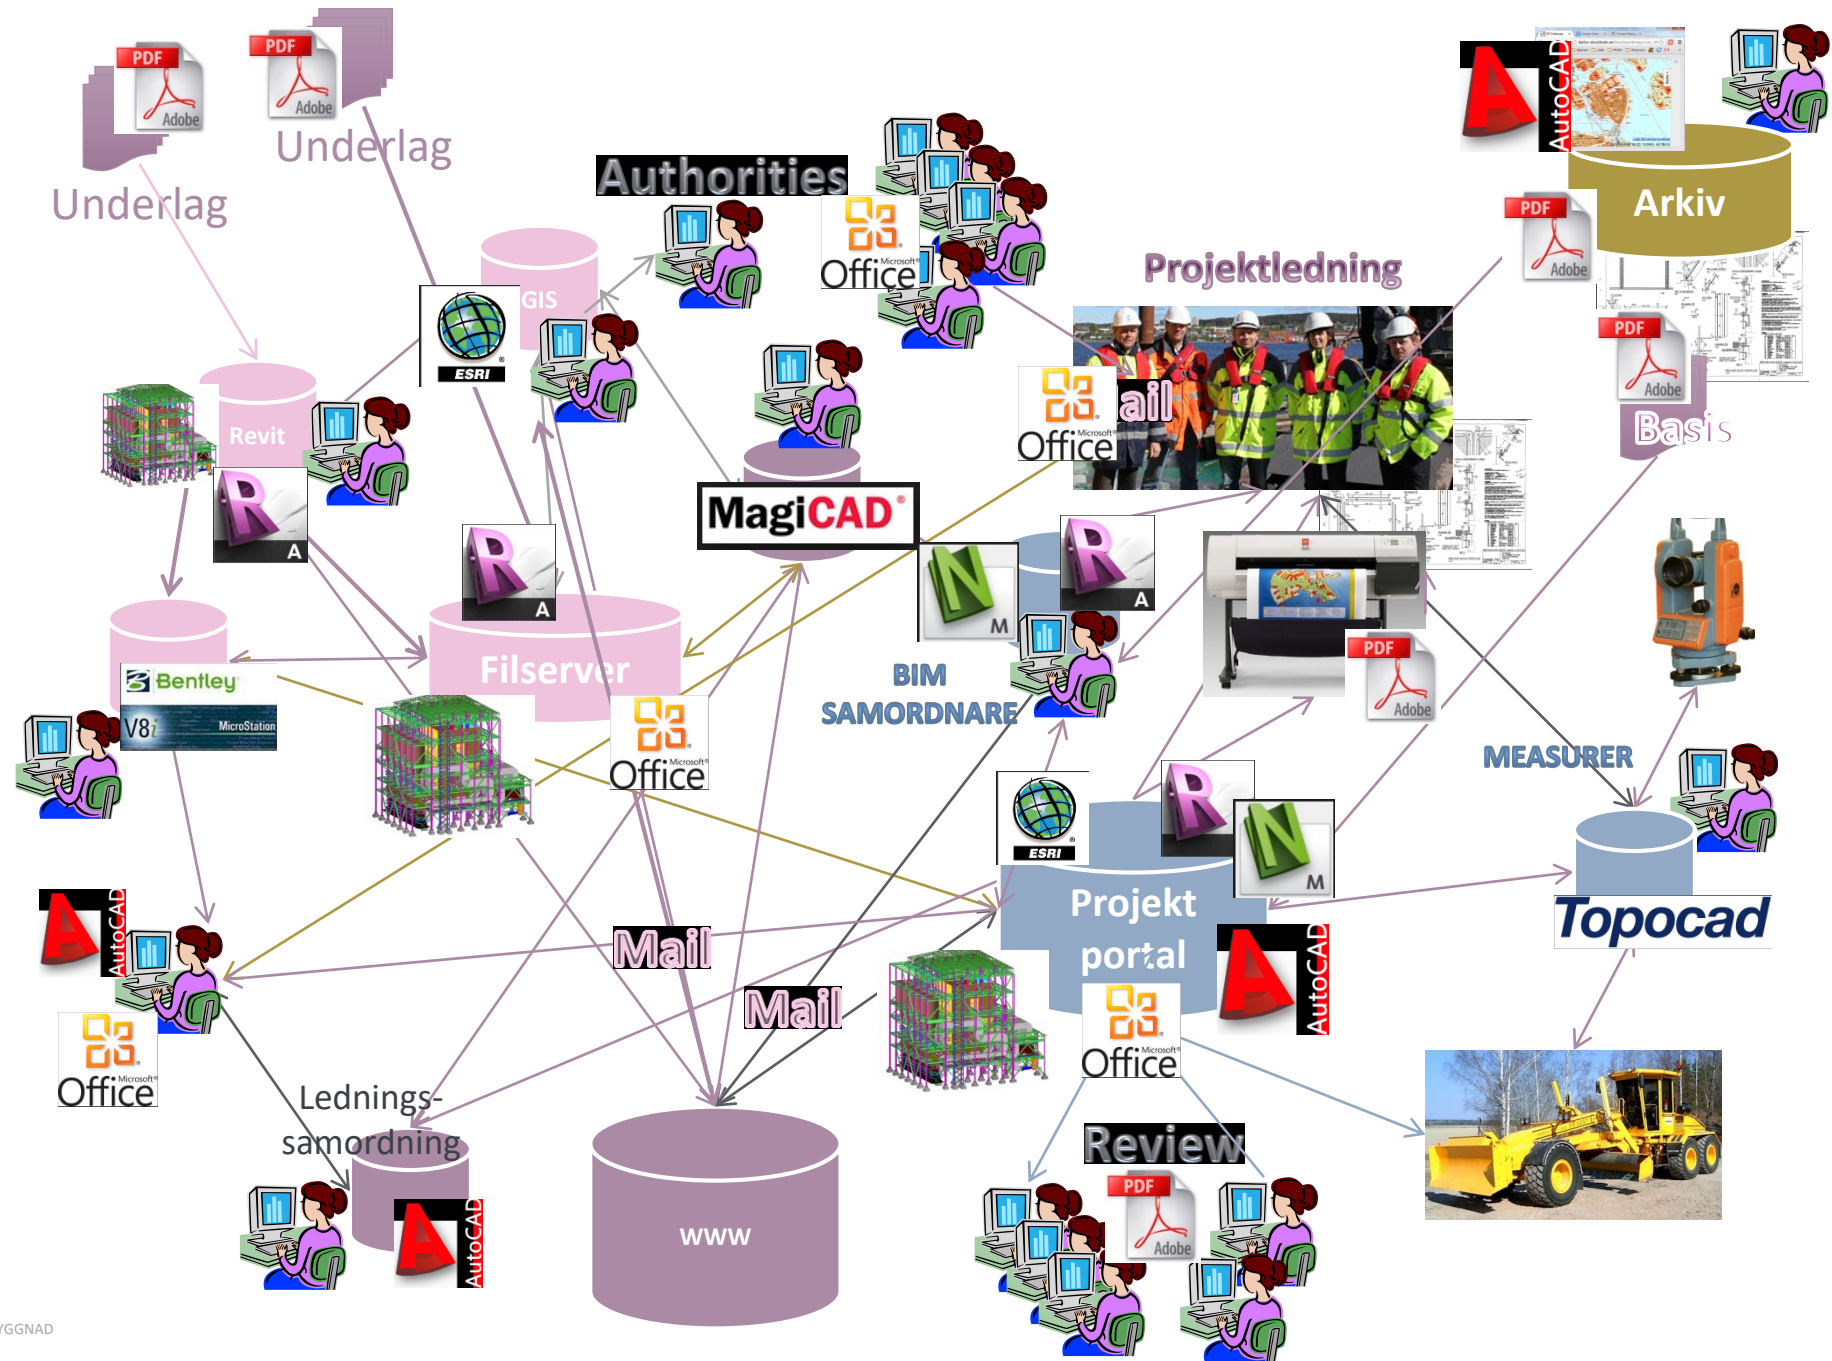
PDF
Adobe
PDF
Adobe
Underlag
Underlag
Authorities
Office
AutoCAD
Arkiv
PDF
Adobe
Projektledning
GIS
ESRI
Revit
R
A
Office
ail
PDF
Adobe
Basis
MagiCAD
R
A
N
M
R
A
Filserver
Bentley
V8i
MicroStation
Office
BIM
SAMORDNARE
PDF
Adobe
MEASURER
ESRI
R
N
M
AutoCAD
Projekt
portal
Topocad
Mail
Mail
AutoCAD
Office
Office
Ledningssamordning
AutoCAD
www
Review
PDF
Adobe
YGGNAD